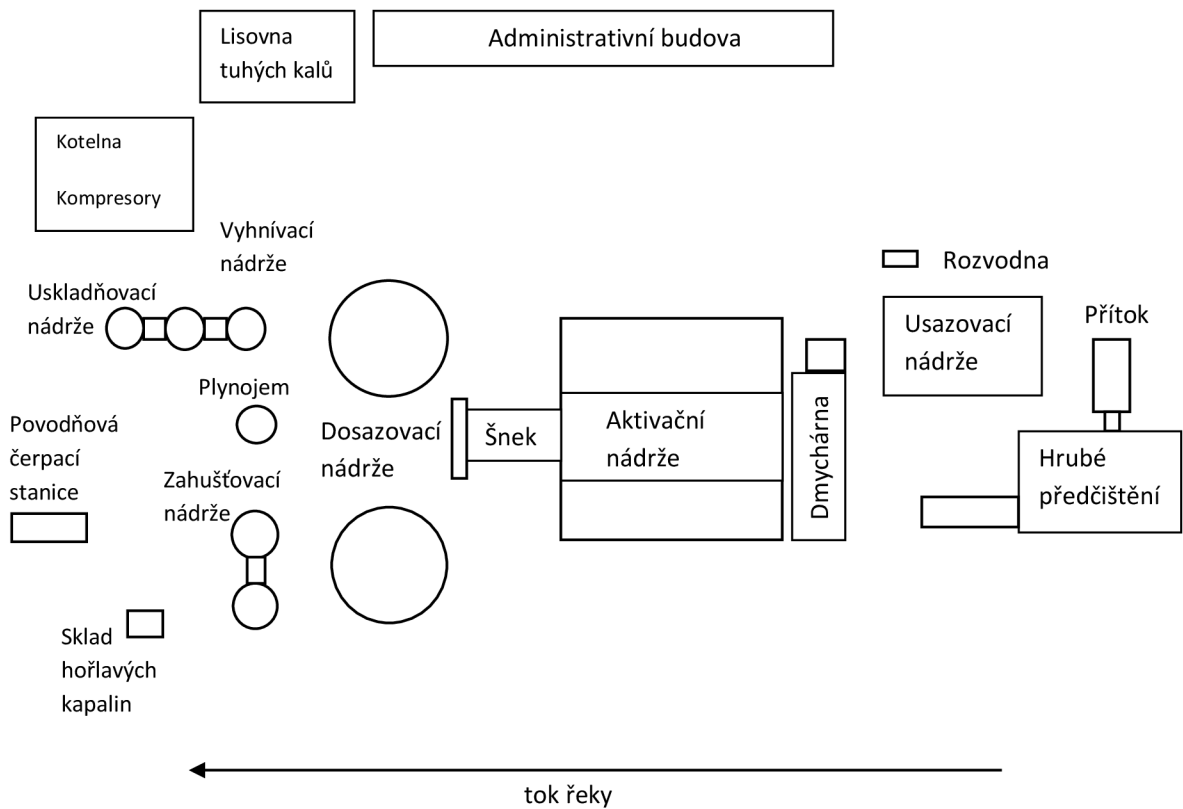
Lisovna tuhých kalů

Administrativní budova

Kotelna

Kompresory

Vyhnívací nádrže

Rozvodna

Uskladňovací nádrže

Přítok

Usazovací nádrže

Plynojem

Povodňová čerpací stanice

Dosazovací nádrže

Šnek

Aktivační nádrže

Dmychárna

Hrubé předčištění

Zahušťovací nádrže

Sklad hořlavých kapalin

tok řeky